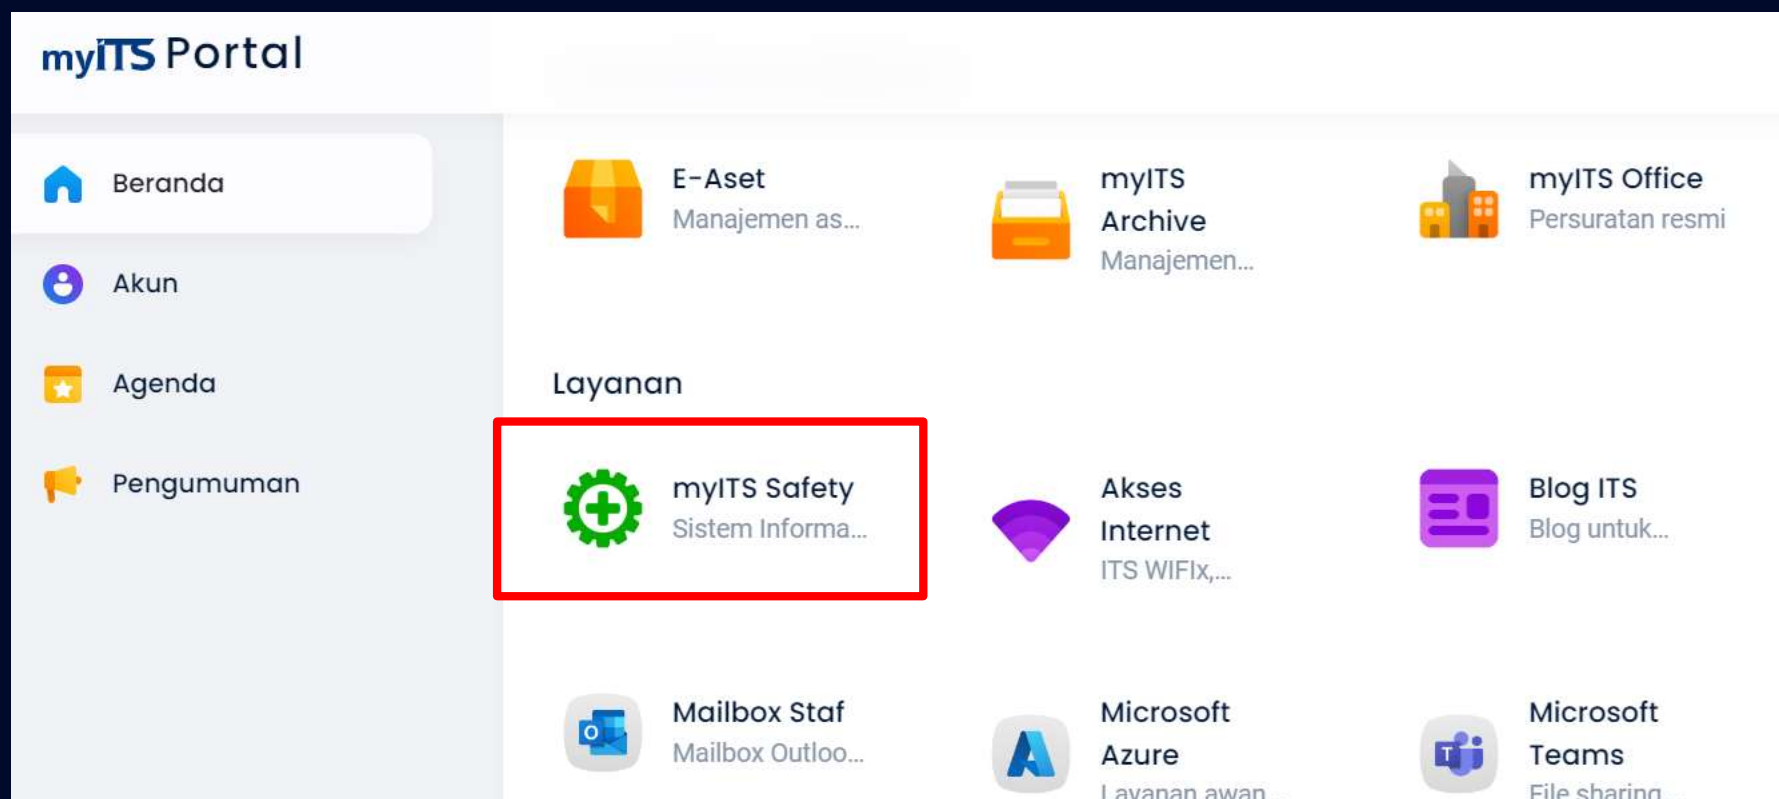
myITS Portal

Beranda

Akun

Agenda

Pengumuman

E-Aset
Manajemen as...

myITS Archive
Manajemen...

myITS Office
Persuratan resmi

Layanan

myITS Safety
Sistem Informa...

Akses Internet
ITS WIFIx,...

Blog ITS
Blog untuk...

Mailbox Staf
Mailbox Outloo...

Microsoft Azure
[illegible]

Microsoft Teams
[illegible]